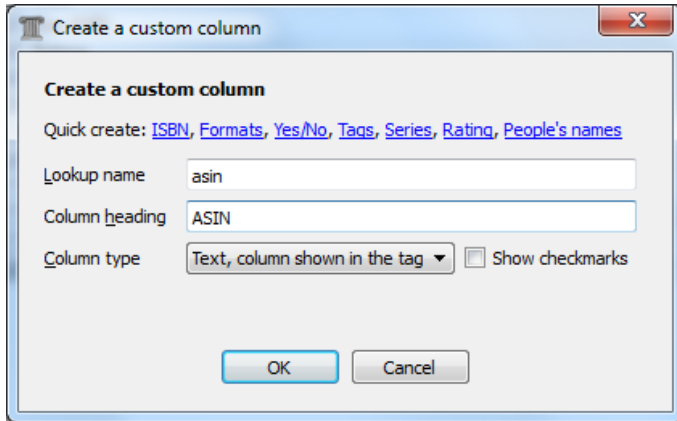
Create a custom column

Create a custom column

Quick create: ISBN, Formats, Yes/No, Tags, Series, Rating, People's names

Lookup name asin

Column heading ASIN

Column type Text, column shown in the tag ▾ Show checkmarks

OK Cancel